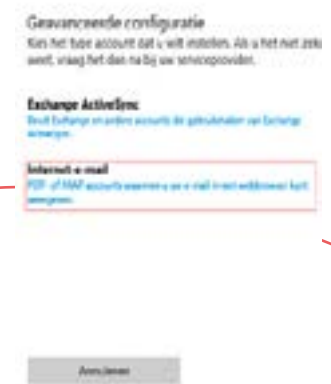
Geavanceerde configuratie
Kies het type account dat u wilt instellen. Als u het niet zeker weet, vraag het dan na bij uw serviceprovider.

Exchange ActiveSync
Bevat Exchange en andere accounts die gebruikmaken van Exchange ActiveSync.

Internet e-mail
POP- of IMAP-accounts waarmee u uw e-mail in een webbrowser kunt weergeven.

Annuleren